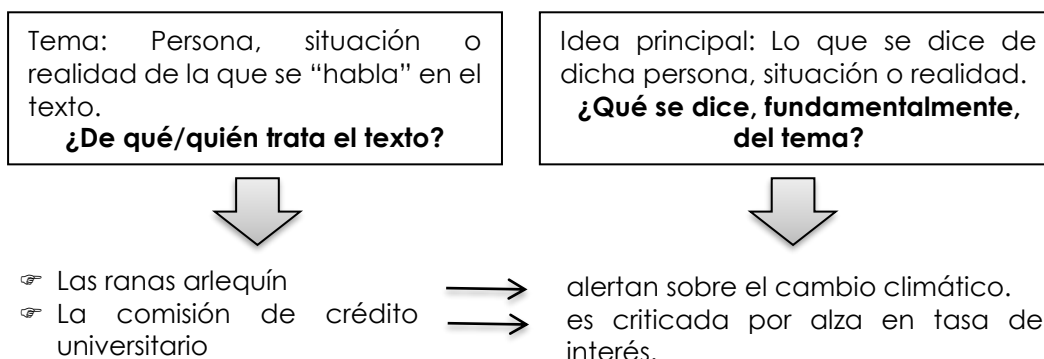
Tema: Persona, situación o realidad de la que se "habla" en el texto.
**¿De qué/quién trata el texto?**

Idea principal: Lo que se dice de dicha persona, situación o realidad.
**¿Qué se dice, fundamentalmente, del tema?**

- Las ranas arlequín
- La comisión de crédito universitario

alertan sobre el cambio climático.
es criticada por alza en tasa de interés.